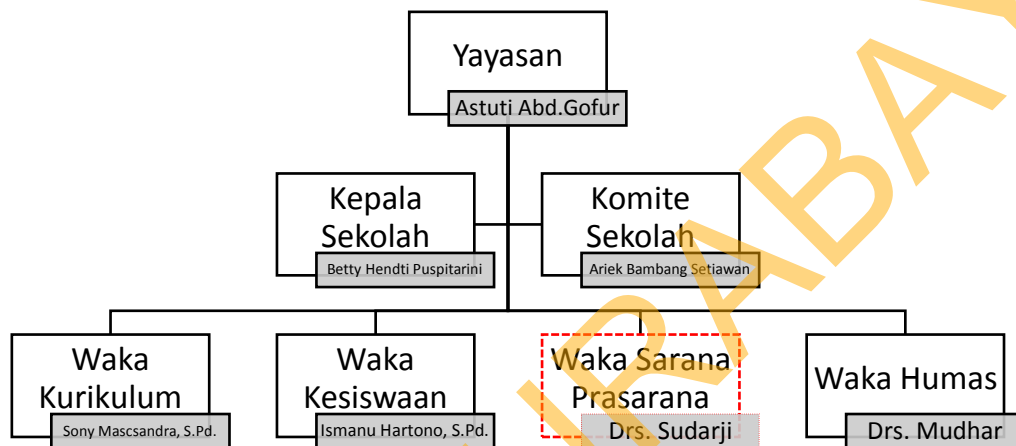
Yayasan
Astuti Abd.Gofur

Kepala Sekolah
Betty Hendti Puspitarini

Komite Sekolah
Ariek Bambang Setiawan

Waka Kurikulum
Sony Mascsandra, S.Pd.

Waka Kesiswaan
Ismanu Hartono, S.Pd.

Waka Sarana Prasarana
Drs. Sudarji

Waka Humas
Drs. Mudhar

RABAYA